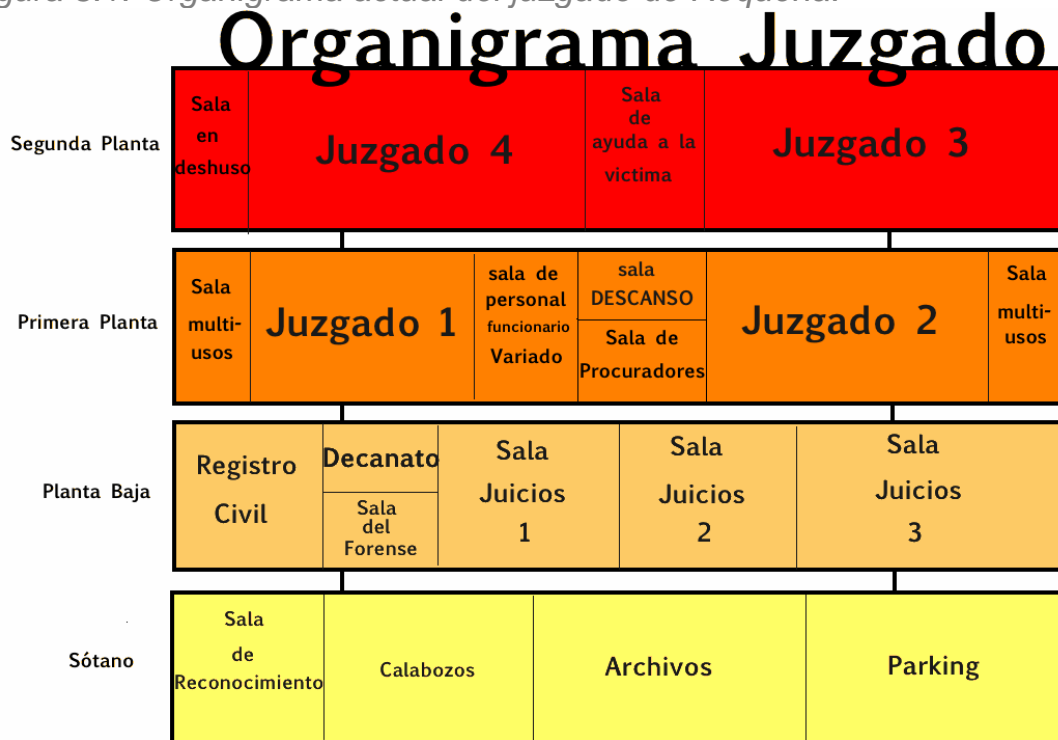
Organigrama Juzgado

Segunda Planta

| Sala en deshuso | Juzgado 4 | Sala de ayuda a la victima | Juzgado 3 |
|---|---|---|---|

Primera Planta

| Sala multi-usos | Juzgado 1 | sala de personal funcionario Variado | sala DESCANSO / Sala de Procuradores | Juzgado 2 | Sala multi-usos |
|---|---|---|---|---|---|

Planta Baja

| Registro Civil | Decanato / Sala del Forense | Sala Juicios 1 | Sala Juicios 2 | Sala Juicios 3 |
|---|---|---|---|---|

Sótano

| Sala de Reconocimiento | Calabozos | Archivos | Parking |
|---|---|---|---|